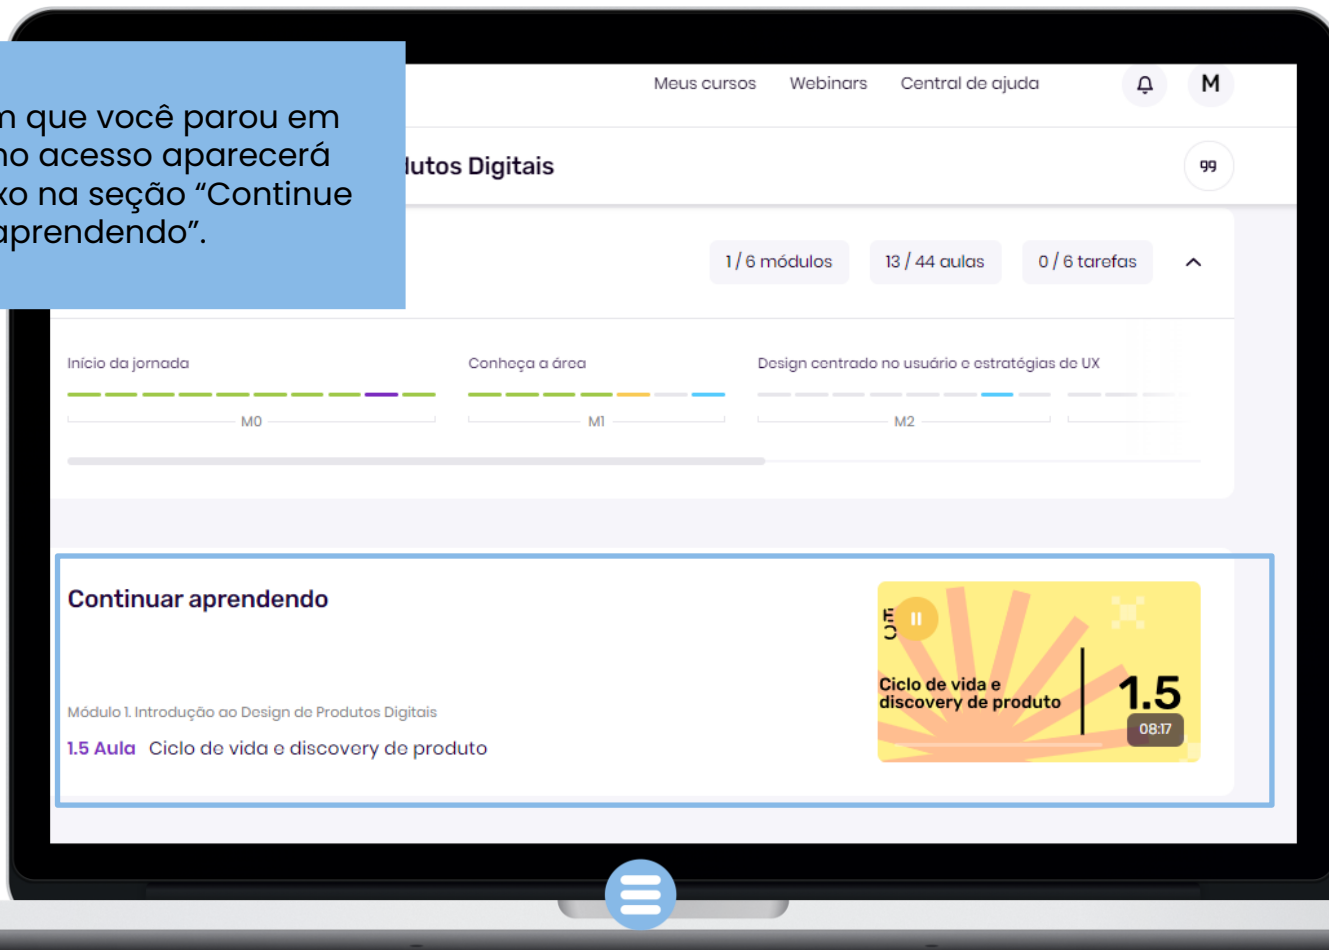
n que você parou em no acesso aparecerá xo na seção “Continue aprendendo”.

Meus cursos Webinars Central de ajuda M

lutos Digitais

99

1 / 6 módulos 13 / 44 aulas 0 / 6 tarefas

Início da jornada

M0

Conheça a área

M1

Design centrado no usuário e estratégias de UX

M2

Continuar aprendendo

Módulo 1. Introdução ao Design de Produtos Digitais

1.5 Aula Ciclo de vida e discovery de produto

Ciclo de vida e discovery de produto

1.5

08:17